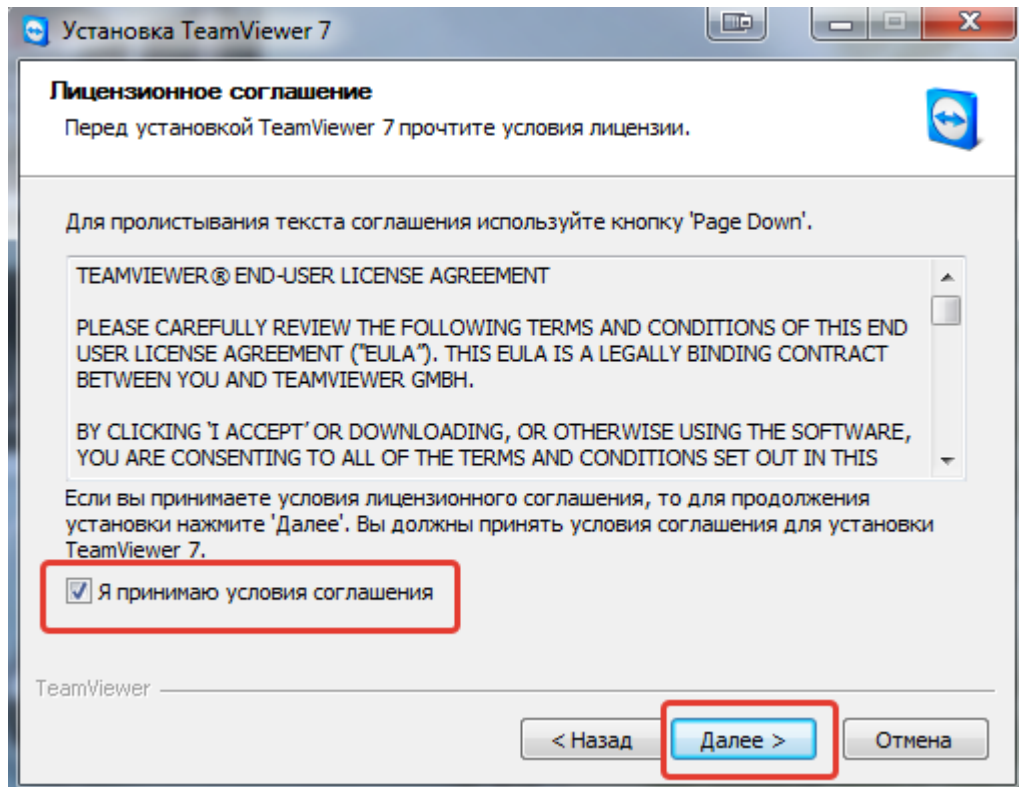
Установка TeamViewer 7

Лицензионное соглашение

Перед установкой TeamViewer 7 прочтите условия лицензии.

Для пролистывания текста соглашения используйте кнопку 'Page Down'.

TEAMVIEWER® END-USER LICENSE AGREEMENT

PLEASE CAREFULLY REVIEW THE FOLLOWING TERMS AND CONDITIONS OF THIS END USER LICENSE AGREEMENT ("EULA"). THIS EULA IS A LEGALLY BINDING CONTRACT BETWEEN YOU AND TEAMVIEWER GMBH.

BY CLICKING 'I ACCEPT' OR DOWNLOADING, OR OTHERWISE USING THE SOFTWARE, YOU ARE CONSENTING TO ALL OF THE TERMS AND CONDITIONS SET OUT IN THIS

Если вы принимаете условия лицензионного соглашения, то для продолжения установки нажмите 'Далее'. Вы должны принять условия соглашения для установки TeamViewer 7.

Я принимаю условия соглашения

TeamViewer

< Назад

Далее >

Отмена